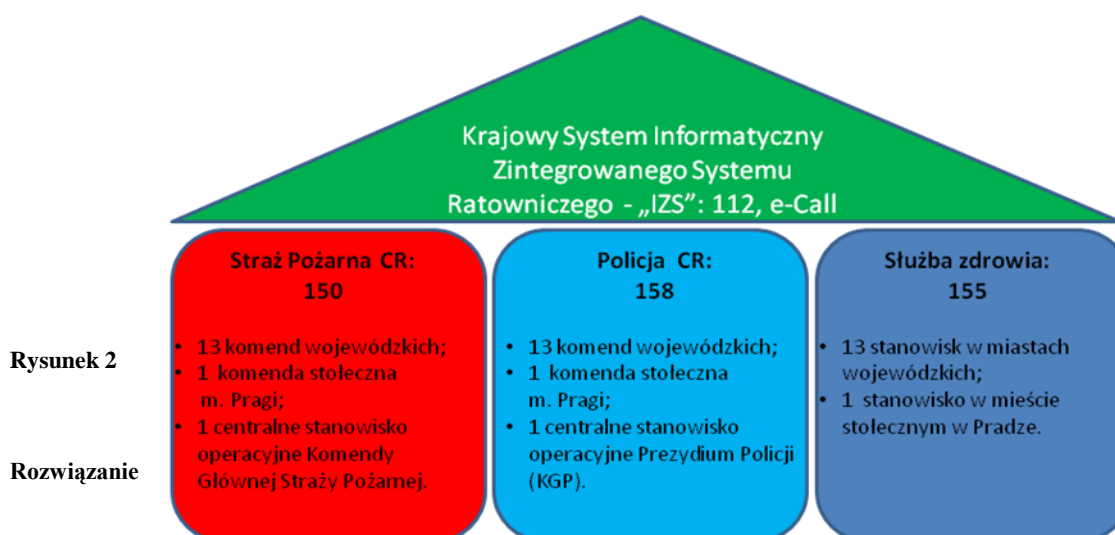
Krajowy System Informatyczny Zintegrowanego Systemu Ratowniczego - „IZS”: 112, e-Call

Straż Pożarna CR:
150

- 13 komend wojewódzkich;
- 1 komenda stoleczna m. Pragi;
- 1 centralne stanowisko operacyjne Komendy Głównej Straży Pożamej.

Policja CR:
158

- 13 komend wojewódzkich;
- 1 komenda stołeczna m. Pragi;
- 1 centralne stanowisko operacyjne Prezydium Policji (KGP).

Służba zdrowia:
155

- 13 stanowisk w miastach wojewódzkich;
- 1 stanowisko w mieście stołecznym w Pradze.

Rysunek 2

Rozwiązanie